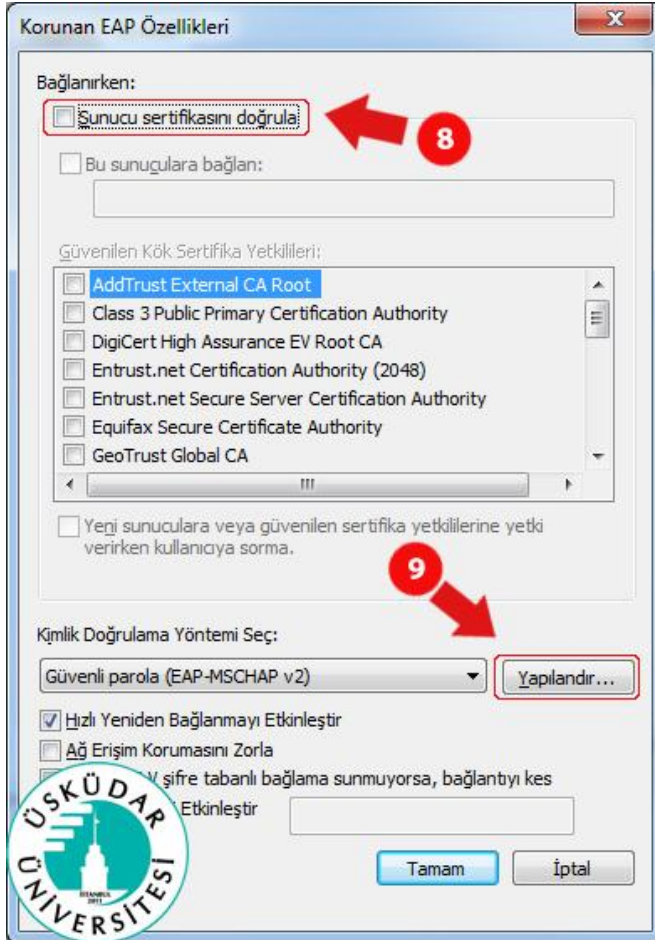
Korunan EAP Özellikleri

Bağlanırken:

Sunucu sertifikasını doğrula

8

Bu sunuculara bağlan:

Güvenilen Kök Sertifika Yetkilileri:

AddTrust External CA Root
Class 3 Public Primary Certification Authority
DigiCert High Assurance EV Root CA
Entrust.net Certification Authority (2048)
Entrust.net Secure Server Certification Authority
Equifax Secure Certificate Authority
GeoTrust Global CA

III

Yeni sunuculara veya güvenilen sertifika yetkililerine yetki verirken kullanıcıya sorma.

9

Kimlik Doğrulama Yöntemi Seç:

Güvenli parola (EAP-MSCHAP v2)

Yapılandır...

Hızlı Yeniden Bağlanmayı Etkinleştir

Ağ Erişim Korumasını Zorla

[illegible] şifre tabanlı bağlama sunmuyorsa, bağlantıyı kes

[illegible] Etkinleştir

Tamam

İptal

ÜSKÜDAR ÜNİVERSİTESİ

İSTANBUL 2011